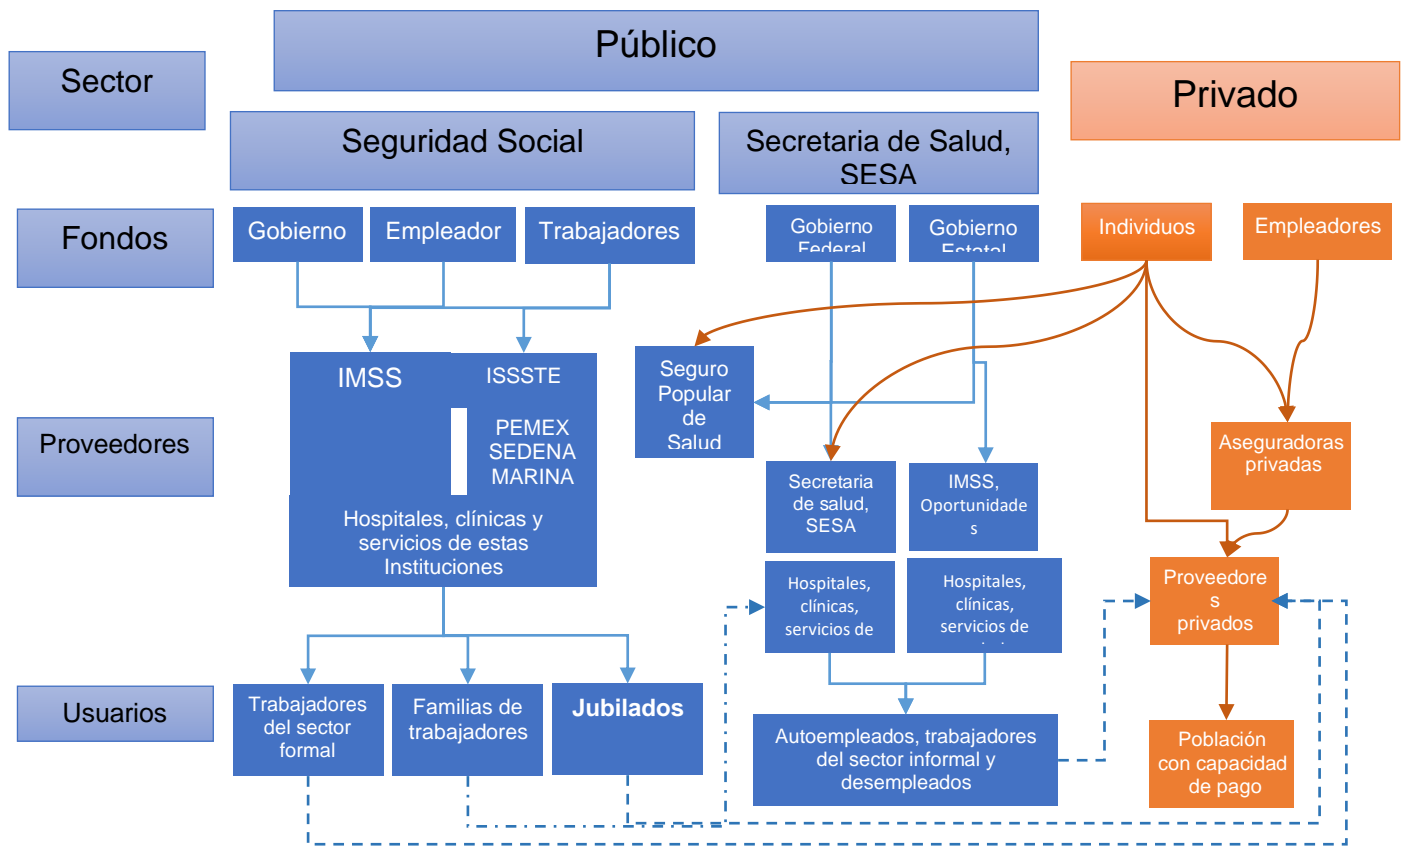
Sector

Público

Privado

Seguridad Social

Secretaria de Salud, SESA

Fondos

Gobierno

Empleador

Trabajadores

Gobierno Federal

Gobierno Estatal

Individuos

Empleadores

IMSS

ISSSTE

PEMEX
SEDENA
MARINA

Hospitales, clínicas y servicios de estas Instituciones

Proveedores

Seguro Popular de Salud

Secretaria de salud, SESA

IMSS, Oportunidades

Aseguradoras privadas

Hospitales, clínicas, servicios de

Hospitales, clínicas, servicios de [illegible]

Proveedores privados

Usuarios

Trabajadores del sector formal

Familias de trabajadores

Jubilados

Autoempleados, trabajadores del sector informal y desempleados

Población con capacidad de pago